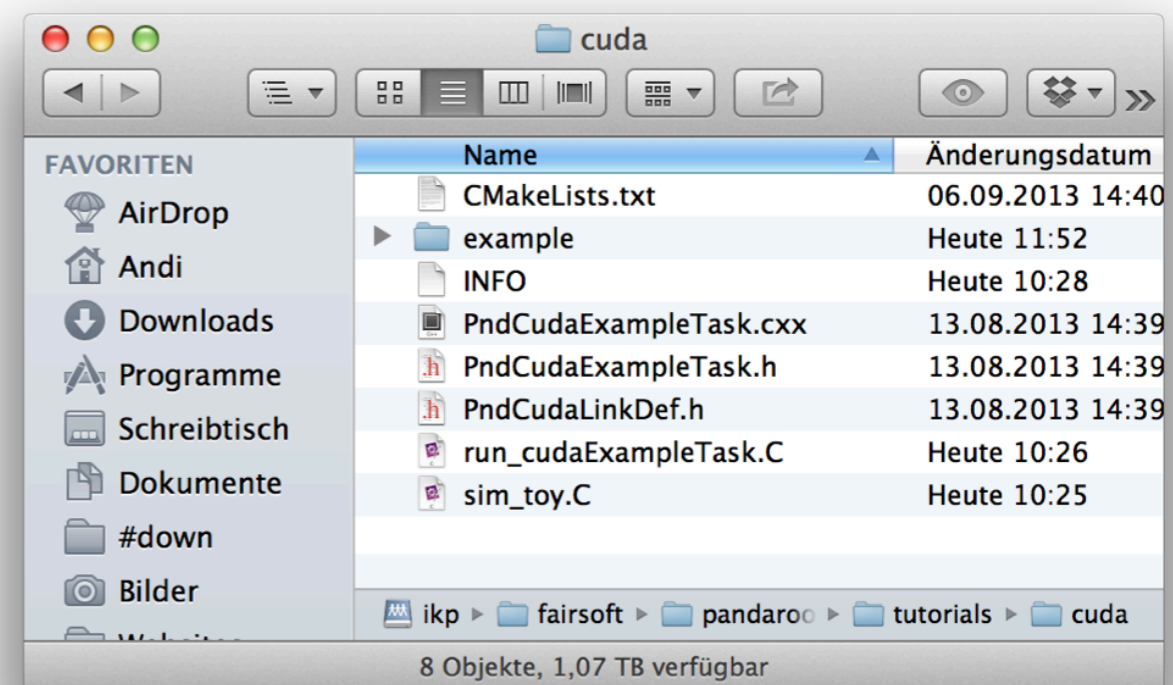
cuda

FAVORITEN
AirDrop
Andi
Downloads
Programme
Schreibtisch
Dokumente
#down
Bilder
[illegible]

| Name | Änderungsdatum |
|---|---|
| CMakeLists.txt | 06.09.2013 14:40 |
| example | Heute 11:52 |
| INFO | Heute 10:28 |
| PndCudaExampleTask.cxx | 13.08.2013 14:39 |
| PndCudaExampleTask.h | 13.08.2013 14:39 |
| PndCudaLinkDef.h | 13.08.2013 14:39 |
| run_cudaExampleTask.C | Heute 10:26 |
| sim_toy.C | Heute 10:25 |

ikp ▸ fairsoft ▸ pandaroo ▸ tutorials ▸ cuda

8 Objekte, 1,07 TB verfügbar